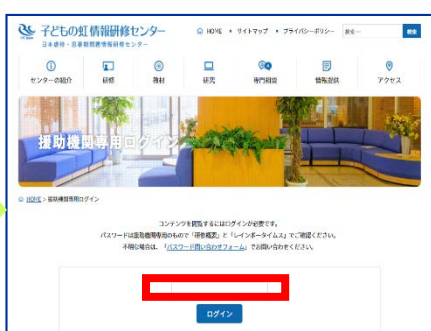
子どもの虹情報研修センター
日本虐待・思春期問題情報研修センター

HOME ・ サイトマップ ・ プライバシーポリシー 検索

センターの紹介 研修 教材 研究 専門相談 情報提供 アクセス

援助機関専用ログイン

HOME > 援助機関専用ログイン

コンテンツを閲覧するにはログインが必要です。
パスワードは援助機関専用のもので「研修概要」と「レインボータイムズ」でご確認ください。
不明な場合は、「パスワード問い合わせフォーム」でお問い合わせください。

ログイン